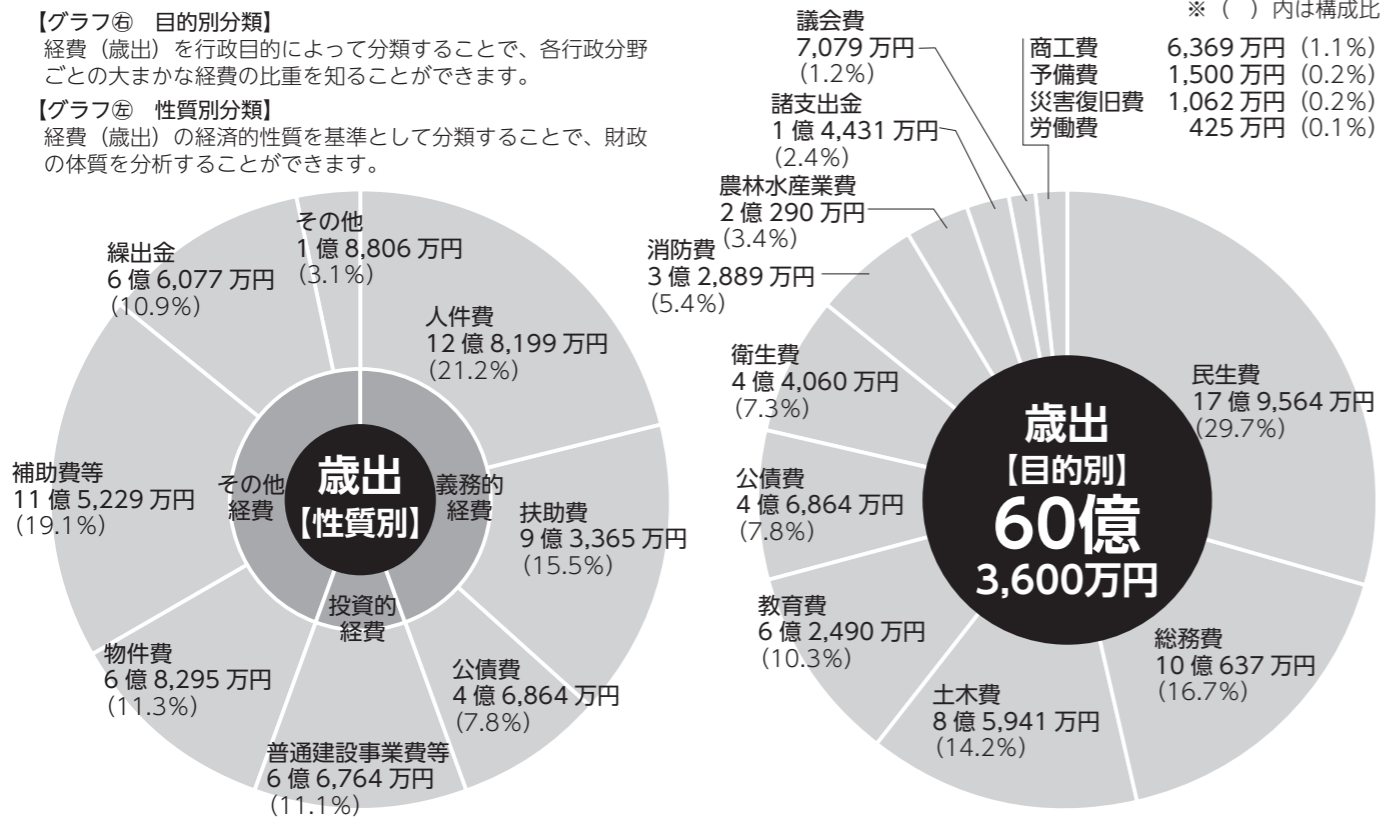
【グラフ㊨　目的別分類】
経費（歳出）を行政目的によって分類することで、各行政分野ごとの大まかな経費の比重を知ることができます。

【グラフ㊧　性質別分類】
経費（歳出）の経済的性質を基準として分類することで、財政の体質を分析することができます。

※（　）内は構成比

その他
1億8,806万円
(3.1%)

繰出金
6億6,077万円
(10.9%)

人件費
12億8,199万円
(21.2%)

補助費等
11億5,229万円
(19.1%)

その他
経費

歳出
【性質別】

義務的
経費

扶助費
9億3,365万円
(15.5%)

投資的
経費

物件費
6億8,295万円
(11.3%)

公債費
4億6,864万円
(7.8%)

普通建設事業費等
6億6,764万円
(11.1%)

議会費
7,079万円
(1.2%)

諸支出金
1億4,431万円
(2.4%)

農林水産業費
2億290万円
(3.4%)

消防費
3億2,889万円
(5.4%)

| 商工費 | 6,369万円 | (1.1%) |
|---|---|---|
| 予備費 | 1,500万円 | (0.2%) |
| 災害復旧費 | 1,062万円 | (0.2%) |
| 労働費 | 425万円 | (0.1%) |

衛生費
4億4,060万円
(7.3%)

民生費
17億9,564万円
(29.7%)

歳出
【目的別】
60億
3,600万円

公債費
4億6,864万円
(7.8%)

教育費
6億2,490万円
(10.3%)

総務費
10億637万円
(16.7%)

土木費
8億5,941万円
(14.2%)